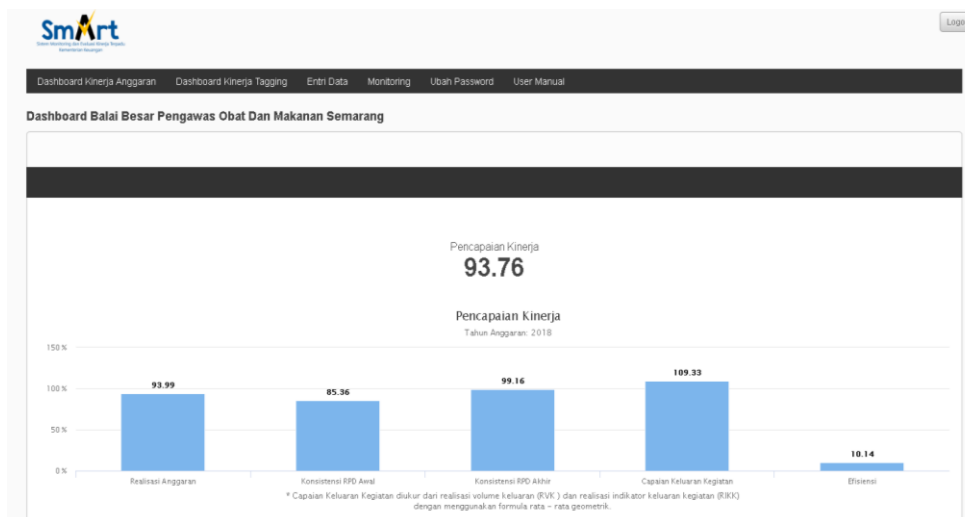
SmArt
Sistem Monitoring dan Evaluasi Kinerja Terpadu
Kementerian Keuangan

Logo

Dashboard Kinerja Anggaran Dashboard Kinerja Tagging Entri Data Monitoring Ubah Password User Manual

Dashboard Balai Besar Pengawas Obat Dan Makanan Semarang

Pencapaian Kinerja
93.76

Pencapaian Kinerja
Tahun Anggaran: 2018

150 %
100 %
50 %
0 %

93.99
85.36
99.16
109.33
10.14

Realisasi Anggaran
Konsistensi RPD Awal
Konsistensi RPD Akhir
Capaian Keluaran Kegiatan
Efisiensi

* Capaian Keluaran Kegiatan diukur dari realisasi volume keluaran (RVK ) dan realisasi indikator keluaran kegiatan (RIKK) dengan menggunakan formula rata – rata geometrik.